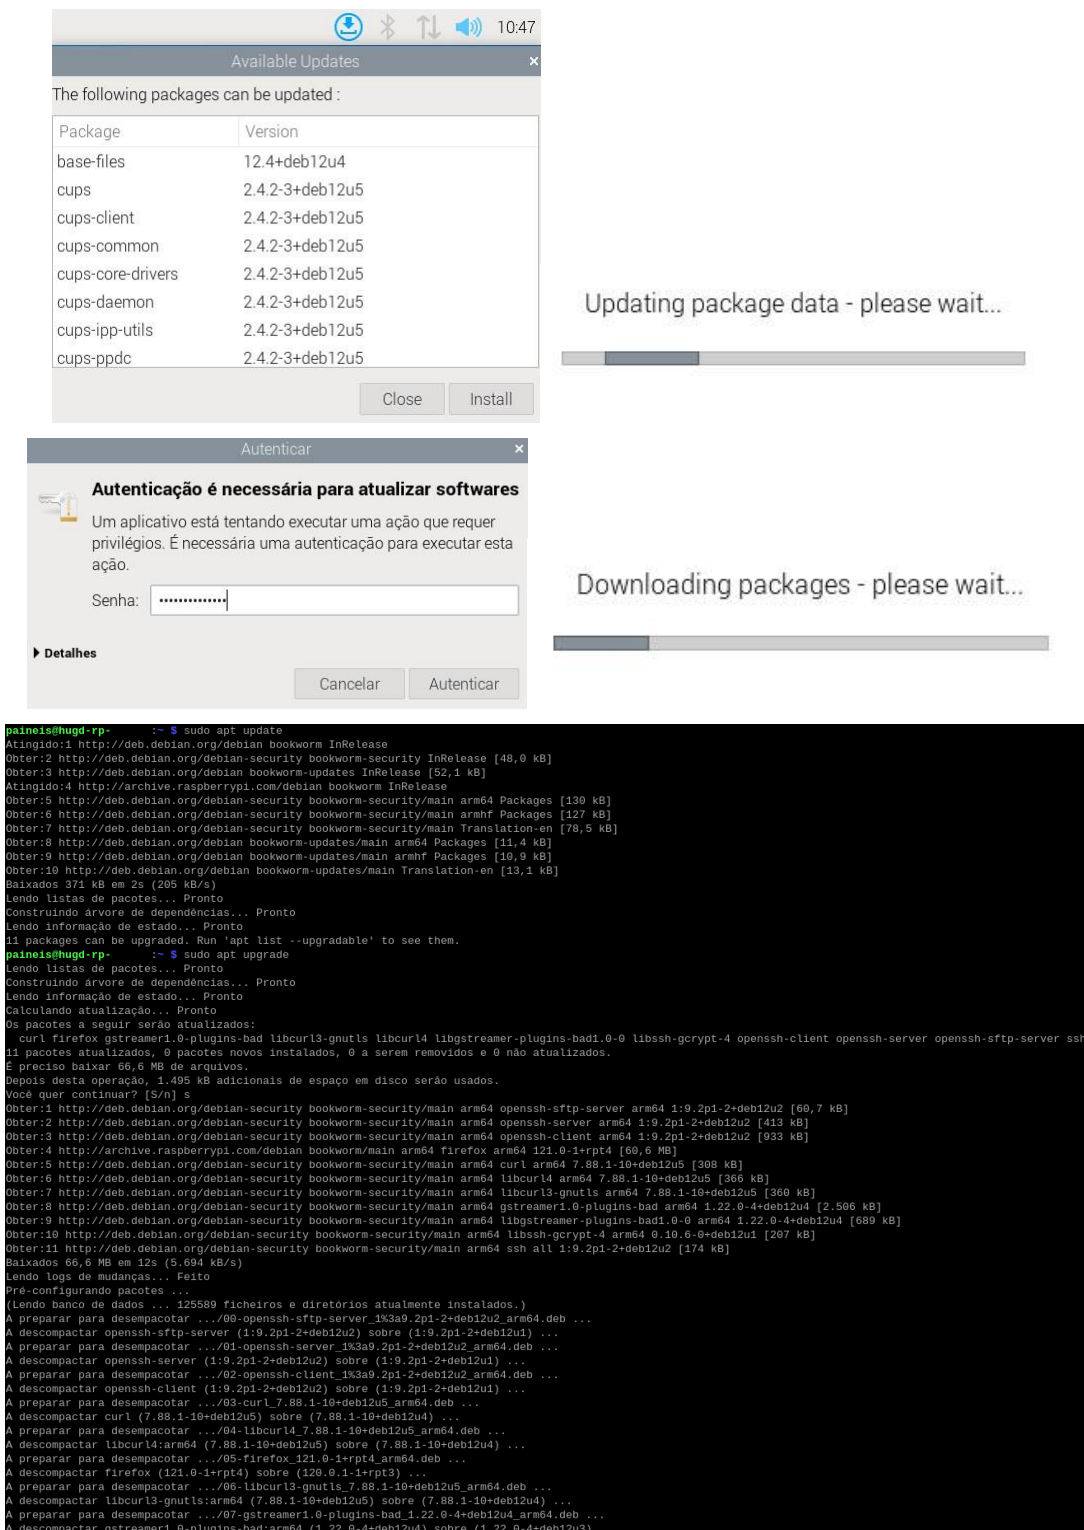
10:47

Available Updates

The following packages can be updated :

| Package | Version |
|---|---|
| base-files | 12.4+deb12u4 |
| cups | 2.4.2-3+deb12u5 |
| cups-client | 2.4.2-3+deb12u5 |
| cups-common | 2.4.2-3+deb12u5 |
| cups-core-drivers | 2.4.2-3+deb12u5 |
| cups-daemon | 2.4.2-3+deb12u5 |
| cups-ipp-utils | 2.4.2-3+deb12u5 |
| cups-ppdc | 2.4.2-3+deb12u5 |

Close Install

Updating package data - please wait...

Autenticar

Autenticação é necessária para atualizar softwares

Um aplicativo está tentando executar uma ação que requer privilégios. É necessária uma autenticação para executar esta ação.

Senha: ••••••••••••••

Detalhes

Cancelar Autenticar

Downloading packages - please wait...

paineis@hugd-rp- :~ $ sudo apt update
Atingido:1 http://deb.debian.org/debian bookworm InRelease
Obter:2 http://deb.debian.org/debian-security bookworm-security InRelease [48,0 kB]
Obter:3 http://deb.debian.org/debian bookworm-updates InRelease [52,1 kB]
Atingido:4 http://archive.raspberrypi.com/debian bookworm InRelease
Obter:5 http://deb.debian.org/debian-security bookworm-security/main arm64 Packages [130 kB]
Obter:6 http://deb.debian.org/debian-security bookworm-security/main armhf Packages [127 kB]
Obter:7 http://deb.debian.org/debian-security bookworm-security/main Translation-en [78,5 kB]
Obter:8 http://deb.debian.org/debian bookworm-updates/main arm64 Packages [11,4 kB]
Obter:9 http://deb.debian.org/debian bookworm-updates/main armhf Packages [10,9 kB]
Obter:10 http://deb.debian.org/debian bookworm-updates/main Translation-en [13,1 kB]
Baixados 371 kB em 2s (205 kB/s)
Lendo listas de pacotes... Pronto
Construindo árvore de dependências... Pronto
Lendo informação de estado... Pronto
11 packages can be upgraded. Run 'apt list --upgradable' to see them.
paineis@hugd-rp- :~ $ sudo apt upgrade
Lendo listas de pacotes... Pronto
Construindo árvore de dependências... Pronto
Lendo informação de estado... Pronto
Calculando atualização... Pronto
Os pacotes a seguir serão atualizados:
 curl firefox gstreamer1.0-plugins-bad libcurl3-gnutls libcurl4 libgstreamer-plugins-bad1.0-0 libssh-gcrypt-4 openssh-client openssh-server openssh-sftp-server ssh
11 pacotes atualizados, 0 pacotes novos instalados, 0 a serem removidos e 0 não atualizados.
É preciso baixar 66,6 MB de arquivos.
Depois desta operação, 1.495 kB adicionais de espaço em disco serão usados.
Você quer continuar? [S/n] s
Obter:1 http://deb.debian.org/debian-security bookworm-security/main arm64 openssh-sftp-server arm64 1:9.2p1-2+deb12u2 [60,7 kB]
Obter:2 http://deb.debian.org/debian-security bookworm-security/main arm64 openssh-server arm64 1:9.2p1-2+deb12u2 [413 kB]
Obter:3 http://deb.debian.org/debian-security bookworm-security/main arm64 openssh-client arm64 1:9.2p1-2+deb12u2 [933 kB]
Obter:4 http://archive.raspberrypi.com/debian bookworm/main arm64 firefox arm64 121.0-1+rpt4 [60,6 MB]
Obter:5 http://deb.debian.org/debian-security bookworm-security/main arm64 curl arm64 7.88.1-10+deb12u5 [308 kB]
Obter:6 http://deb.debian.org/debian-security bookworm-security/main arm64 libcurl4 arm64 7.88.1-10+deb12u5 [366 kB]
Obter:7 http://deb.debian.org/debian-security bookworm-security/main arm64 libcurl3-gnutls arm64 7.88.1-10+deb12u5 [360 kB]
Obter:8 http://deb.debian.org/debian-security bookworm-security/main arm64 gstreamer1.0-plugins-bad arm64 1.22.0-4+deb12u4 [2.506 kB]
Obter:9 http://deb.debian.org/debian-security bookworm-security/main arm64 libgstreamer-plugins-bad1.0-0 arm64 1.22.0-4+deb12u4 [689 kB]
Obter:10 http://deb.debian.org/debian-security bookworm-security/main arm64 libssh-gcrypt-4 arm64 0.10.6-0+deb12u1 [207 kB]
Obter:11 http://deb.debian.org/debian-security bookworm-security/main arm64 ssh all 1:9.2p1-2+deb12u2 [174 kB]
Baixados 66,6 MB em 12s (5.694 kB/s)
Lendo logs de mudanças... Feito
Pré-configurando pacotes ...
(Lendo banco de dados ... 125589 ficheiros e diretórios atualmente instalados.)
A preparar para desempacotar .../00-openssh-sftp-server_1%3a9.2p1-2+deb12u2_arm64.deb ...
A descompactar openssh-sftp-server (1:9.2p1-2+deb12u2) sobre (1:9.2p1-2+deb12u1) ...
A preparar para desempacotar .../01-openssh-server_1%3a9.2p1-2+deb12u2_arm64.deb ...
A descompactar openssh-server (1:9.2p1-2+deb12u2) sobre (1:9.2p1-2+deb12u1) ...
A preparar para desempacotar .../02-openssh-client_1%3a9.2p1-2+deb12u2_arm64.deb ...
A descompactar openssh-client (1:9.2p1-2+deb12u2) sobre (1:9.2p1-2+deb12u1) ...
A preparar para desempacotar .../03-curl_7.88.1-10+deb12u5_arm64.deb ...
A descompactar curl (7.88.1-10+deb12u5) sobre (7.88.1-10+deb12u4) ...
A preparar para desempacotar .../04-libcurl4_7.88.1-10+deb12u5_arm64.deb ...
A descompactar libcurl4:arm64 (7.88.1-10+deb12u5) sobre (7.88.1-10+deb12u4) ...
A preparar para desempacotar .../05-firefox_121.0-1+rpt4_arm64.deb ...
A descompactar firefox (121.0-1+rpt4) sobre (120.0.1-1+rpt3) ...
A preparar para desempacotar .../06-libcurl3-gnutls_7.88.1-10+deb12u5_arm64.deb ...
A descompactar libcurl3-gnutls:arm64 (7.88.1-10+deb12u5) sobre (7.88.1-10+deb12u4) ...
A preparar para desempacotar .../07-gstreamer1.0-plugins-bad_1.22.0-4+deb12u4_arm64.deb ...
A descompactar gstreamer1.0-plugins-bad:arm64 (1.22.0-4+deb12u4) sobre (1.22.0-4+deb12u3) ...